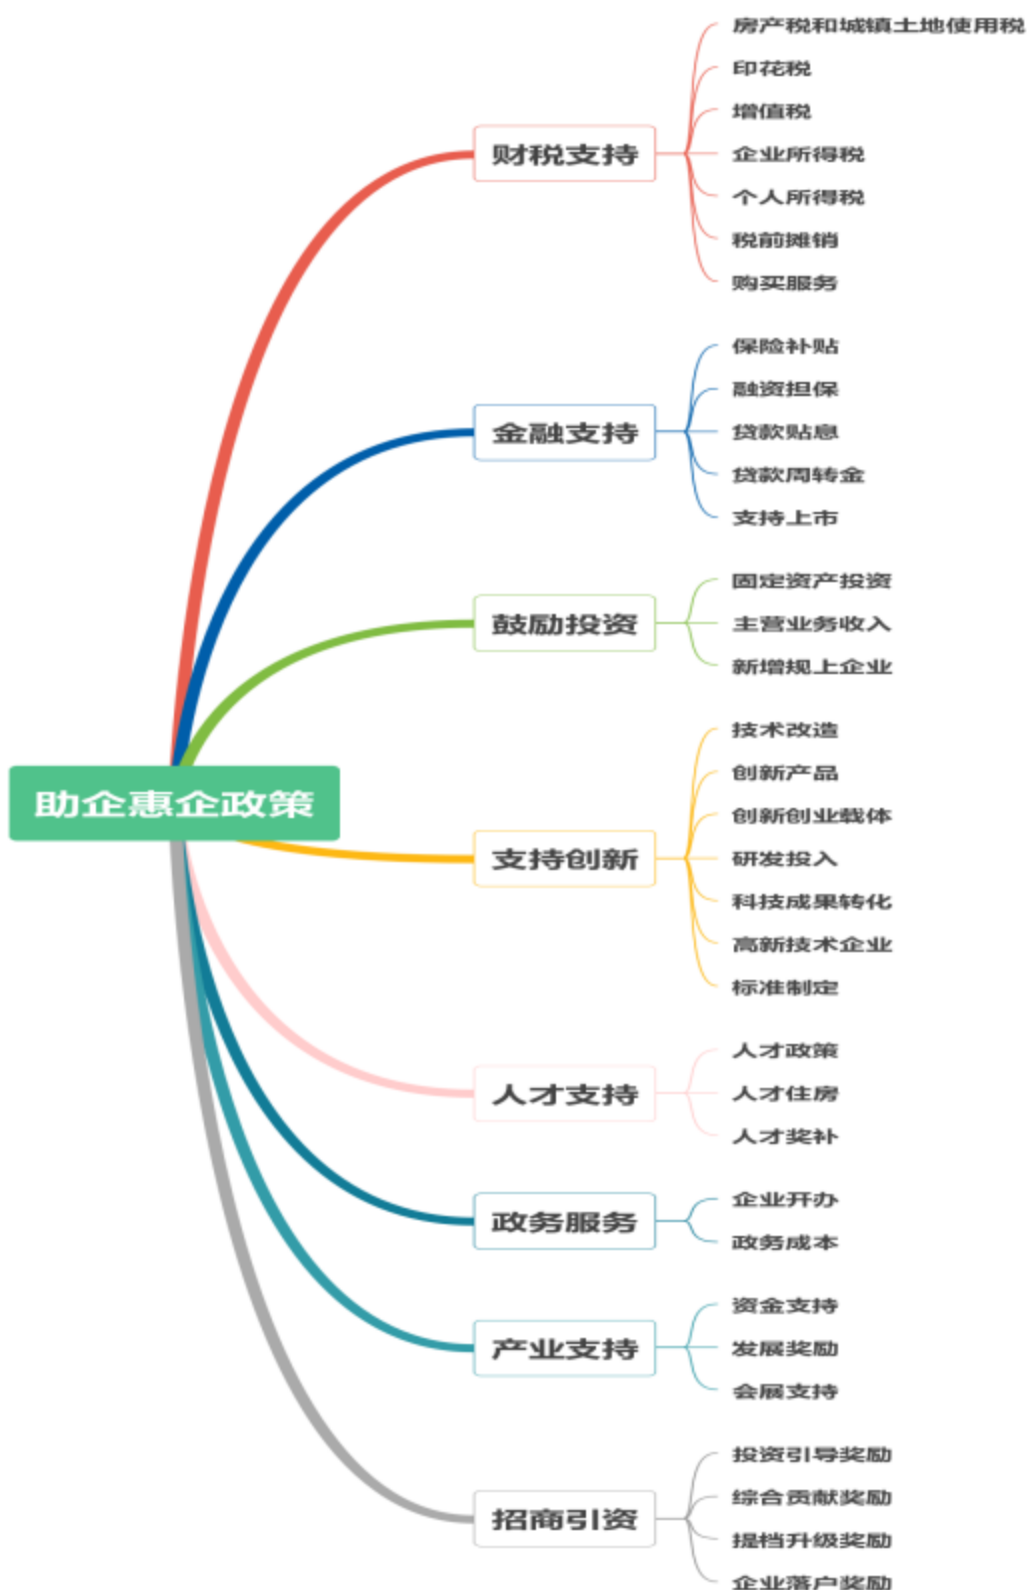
助企惠企政策

财税支持
房产税和城镇土地使用税
印花税
增值税
企业所得税
个人所得税
税前摊销
购买服务

金融支持
保险补贴
融资担保
贷款贴息
贷款周转金
支持上市

鼓励投资
固定资产投资
主营业务收入
新增规上企业

支持创新
技术改造
创新产品
创新创业载体
研发投入
科技成果转化
高新技术企业
标准制定

人才支持
人才政策
人才住房
人才奖补

政务服务
企业开办
政务成本

产业支持
资金支持
发展奖励
会展支持

招商引资
投资引导奖励
综合贡献奖励
提档升级奖励
企业落户奖励